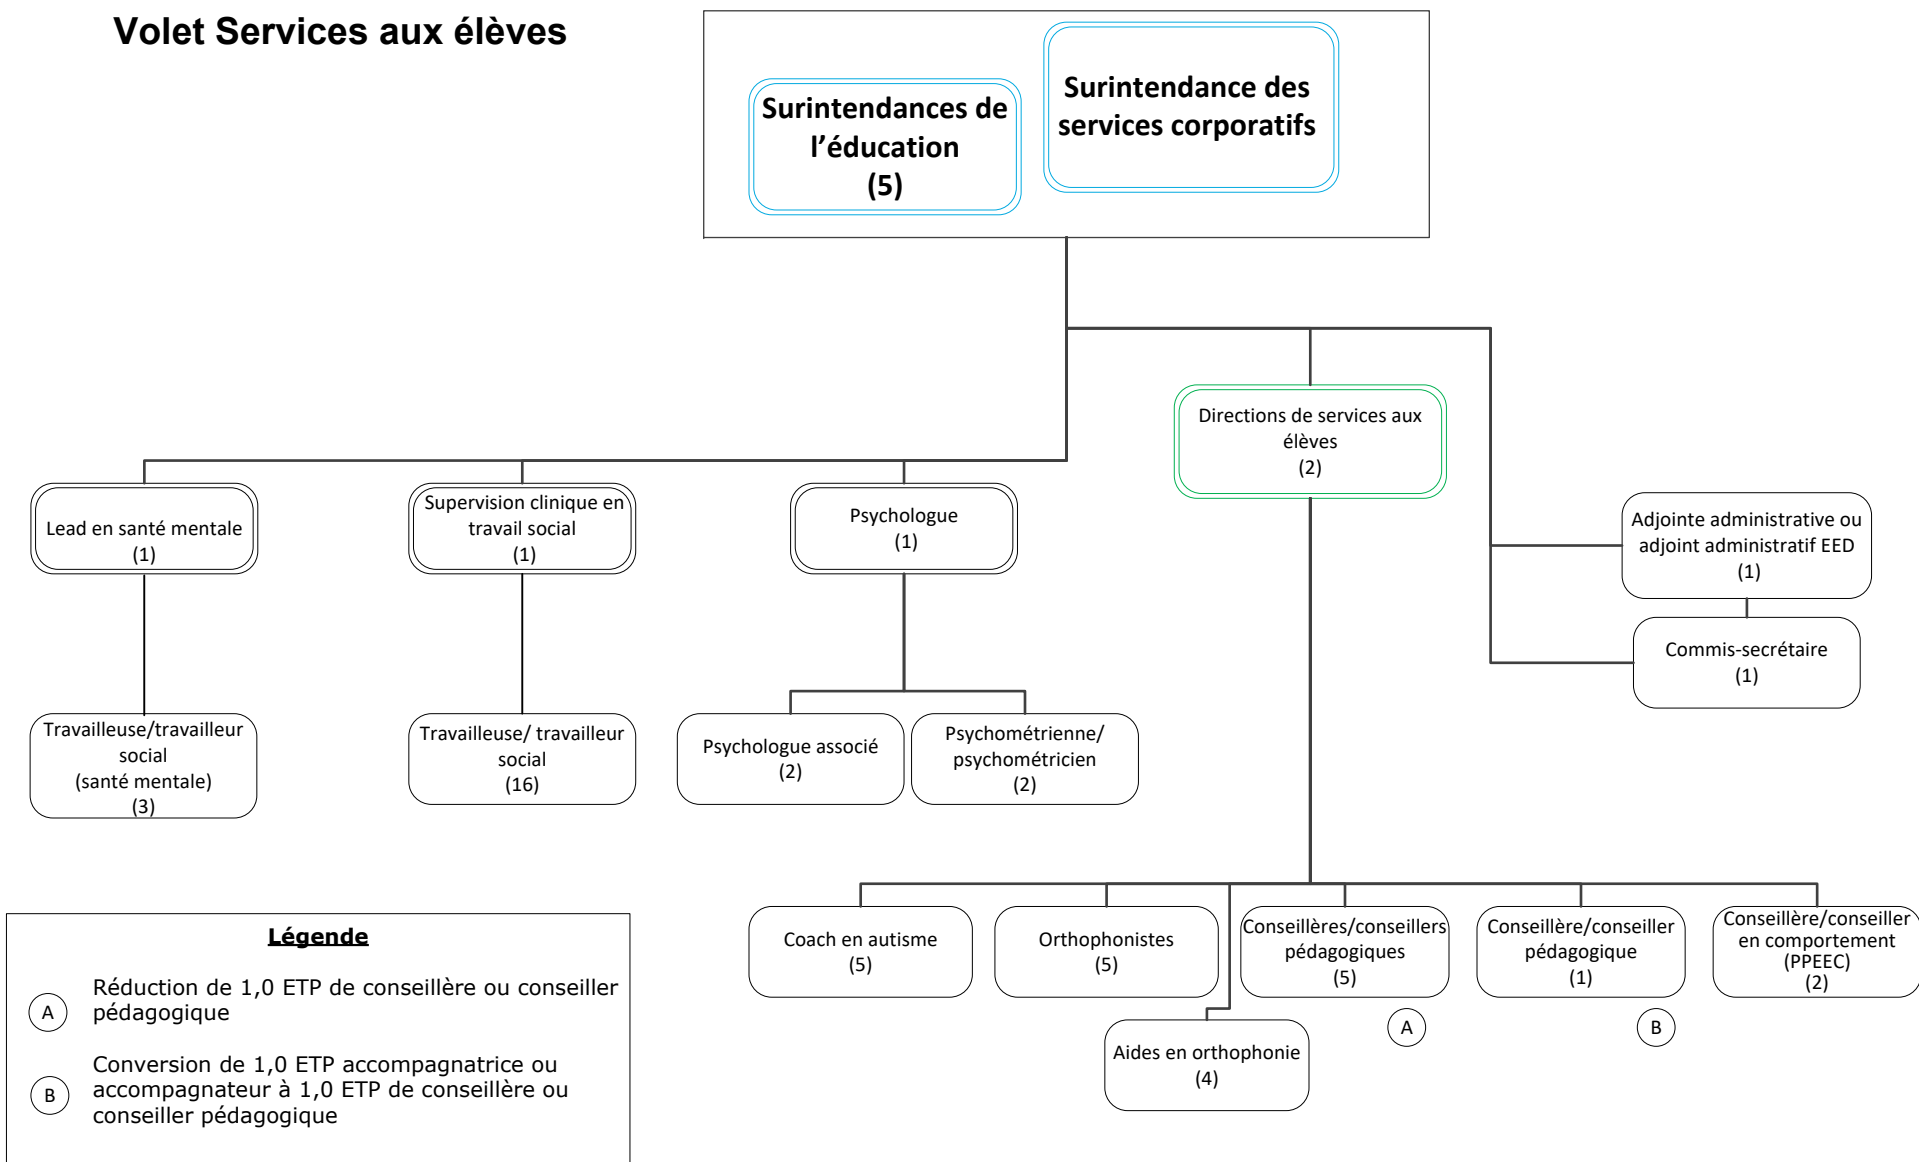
Volet Services aux élèves

Surintendances de l'éducation (5)

Surintendance des services corporatifs

Directions de services aux élèves (2)

Lead en santé mentale (1)

Supervision clinique en travail social (1)

Psychologue (1)

Adjointe administrative ou adjoint administratif EED (1)

Commis-secrétaire (1)

Travailleuse/travailleur social (santé mentale) (3)

Travailleuse/ travailleur social (16)

Psychologue associé (2)

Psychométrienne/ psychométricien (2)

Coach en autisme (5)

Orthophonistes (5)

Conseillères/conseillers pédagogiques (5)

Conseillère/conseiller pédagogique (1)

Conseillère/conseiller en comportement (PPEEC) (2)

A

B

Aides en orthophonie (4)

Légende

A Réduction de 1,0 ETP de conseillère ou conseiller pédagogique

B Conversion de 1,0 ETP accompagnatrice ou accompagnateur à 1,0 ETP de conseillère ou conseiller pédagogique